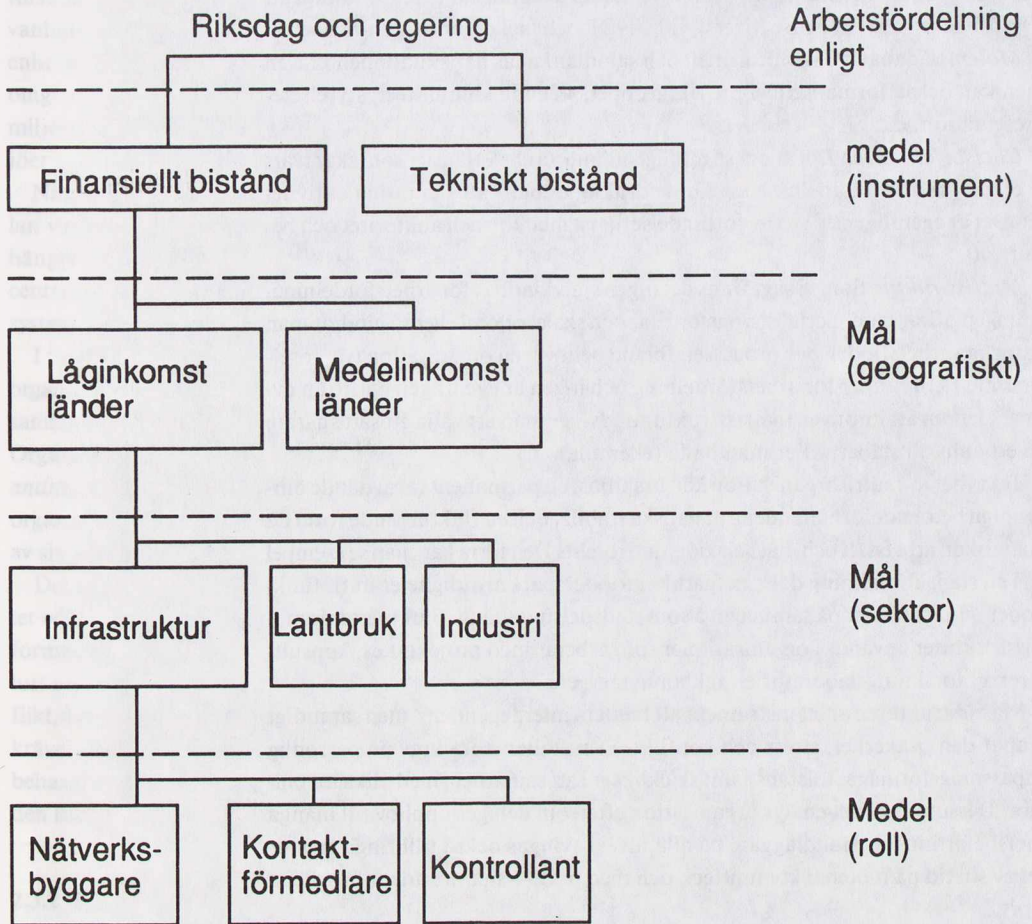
Riksdag och regering

Arbetsfördelning enligt

medel (instrument)

Finansiellt bistånd

Tekniskt bistånd

Mål (geografiskt)

Låginkomst länder

Medelinkomst länder

Mål (sektor)

Infrastruktur

Lantbruk

Industri

Medel (roll)

Nätverksbyggare

Kontaktförmedlare

Kontrollant